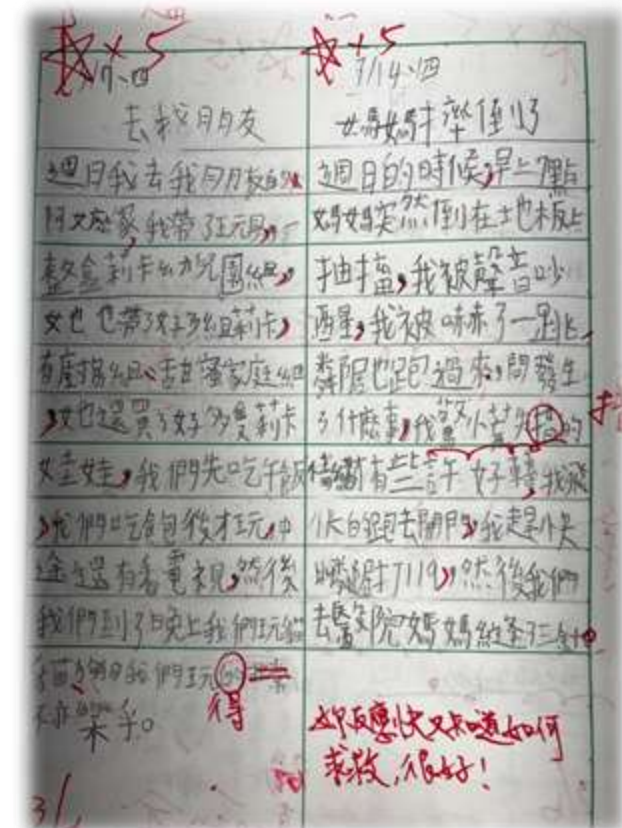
★ +5
7.1.四

去救朋友

週日我去我朋友家。
隔天來家我帶了五元，一
整盒莉卡和力兒園組，
又也帶了好多組莉卡，
有產房組，醫生家庭組
，又也還買了好多隻莉卡
娃娃，我們先吃午飯
，我們吃飽飯後才玩，中
途還有看電視，然後
我們到了晚上我們玩組
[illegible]我們玩的很
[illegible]樂乎。

31

★ +5
7.1.4.四

媽媽昏倒了

週日的時候早上7點
媽媽突然倒在地板上
抽搐，我被聲音吵
醒，我被嚇了一跳，
舅舅也跑過來，問發生
了什麼事，我緊張的
舅舅有些害怕好轉，我說
小心的去開門，我趕快
撥打119，然後我們
去醫院媽媽終於沒事了

得

你反應快又知道如何
求救，很好！